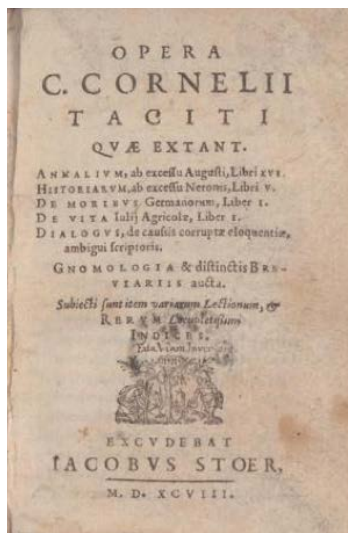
OPERA
C. CORNELII
TACITI
QVÆ EXTANT.

ANNALIVM, ab excessu Augusti, Libri XVI.
HISTORIARVM, ab excessu Neronis, Libri V.
DE MORIBVS Germanorum, Liber I.
DE VITA Iulij Agricolæ, Liber I.
DIALOGVS, de caussis corruptæ eloquentiæ, ambigui scriptoris.

GNOMOLOGIA & distinctis BREVIARIIS aucta.

Subiecti sunt item variarum Lectionum, & RERVM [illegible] INDICES.

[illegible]

EXCVDEBAT
IACOBVS STOER,
M. D. XCVIII.